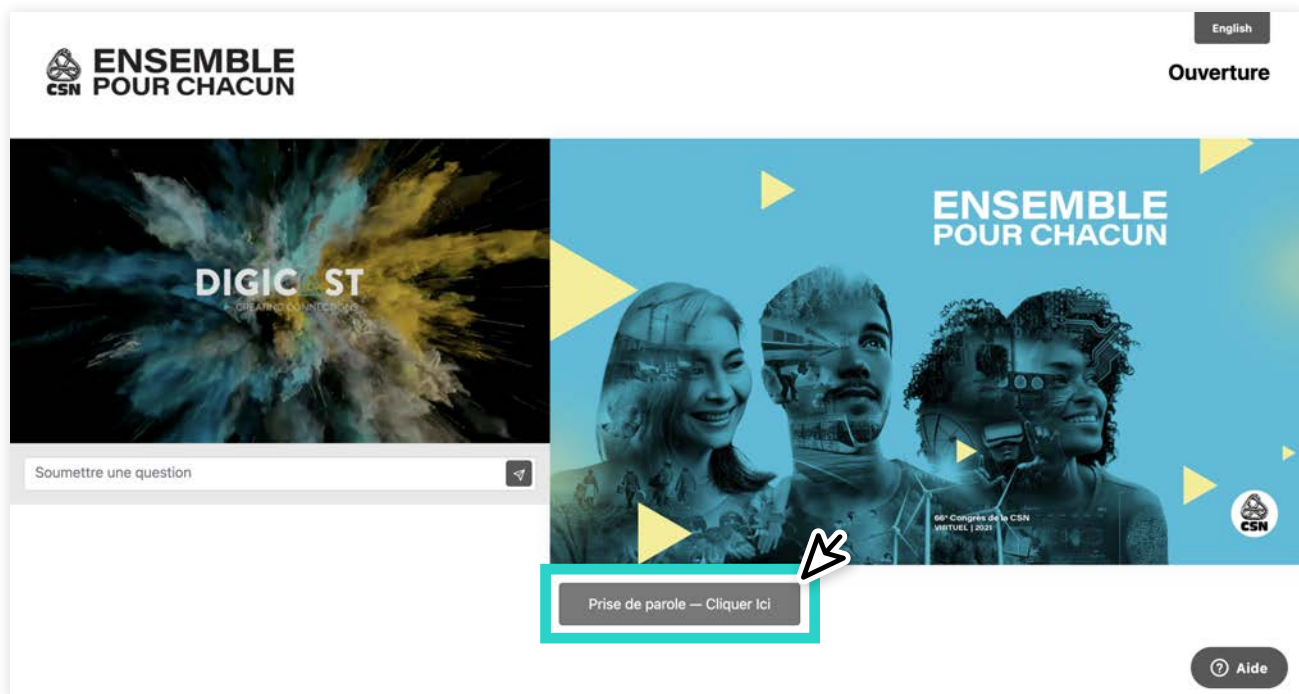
English

CSN ENSEMBLE POUR CHACUN

Ouverture

DIGICAST
CREATING CONNECTIONS

Soumettre une question

ENSEMBLE POUR CHACUN

66e Congrès de la CSN
VIRTUEL | 2021

CSN

Prise de parole — Cliquer Ici

Aide